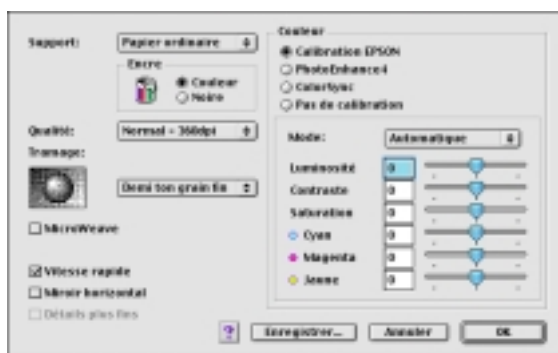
Support: Papier ordinaire

Encre
Couleur
Noire

Qualité: Normal - 360dpi

Tramage:

Demi ton grain fin

MicroWeave

Vitesse rapide

Miroir horizontal

Détails plus fins

Couleur
Calibration EPSON
PhotoEnhance4
ColorSync
Pas de calibration

Mode: Automatique

Luminosité 0
Contraste 0
Saturation 0
Cyan 0
Magenta 0
Jaune 0

?
Enregistrer...
Annuler
OK